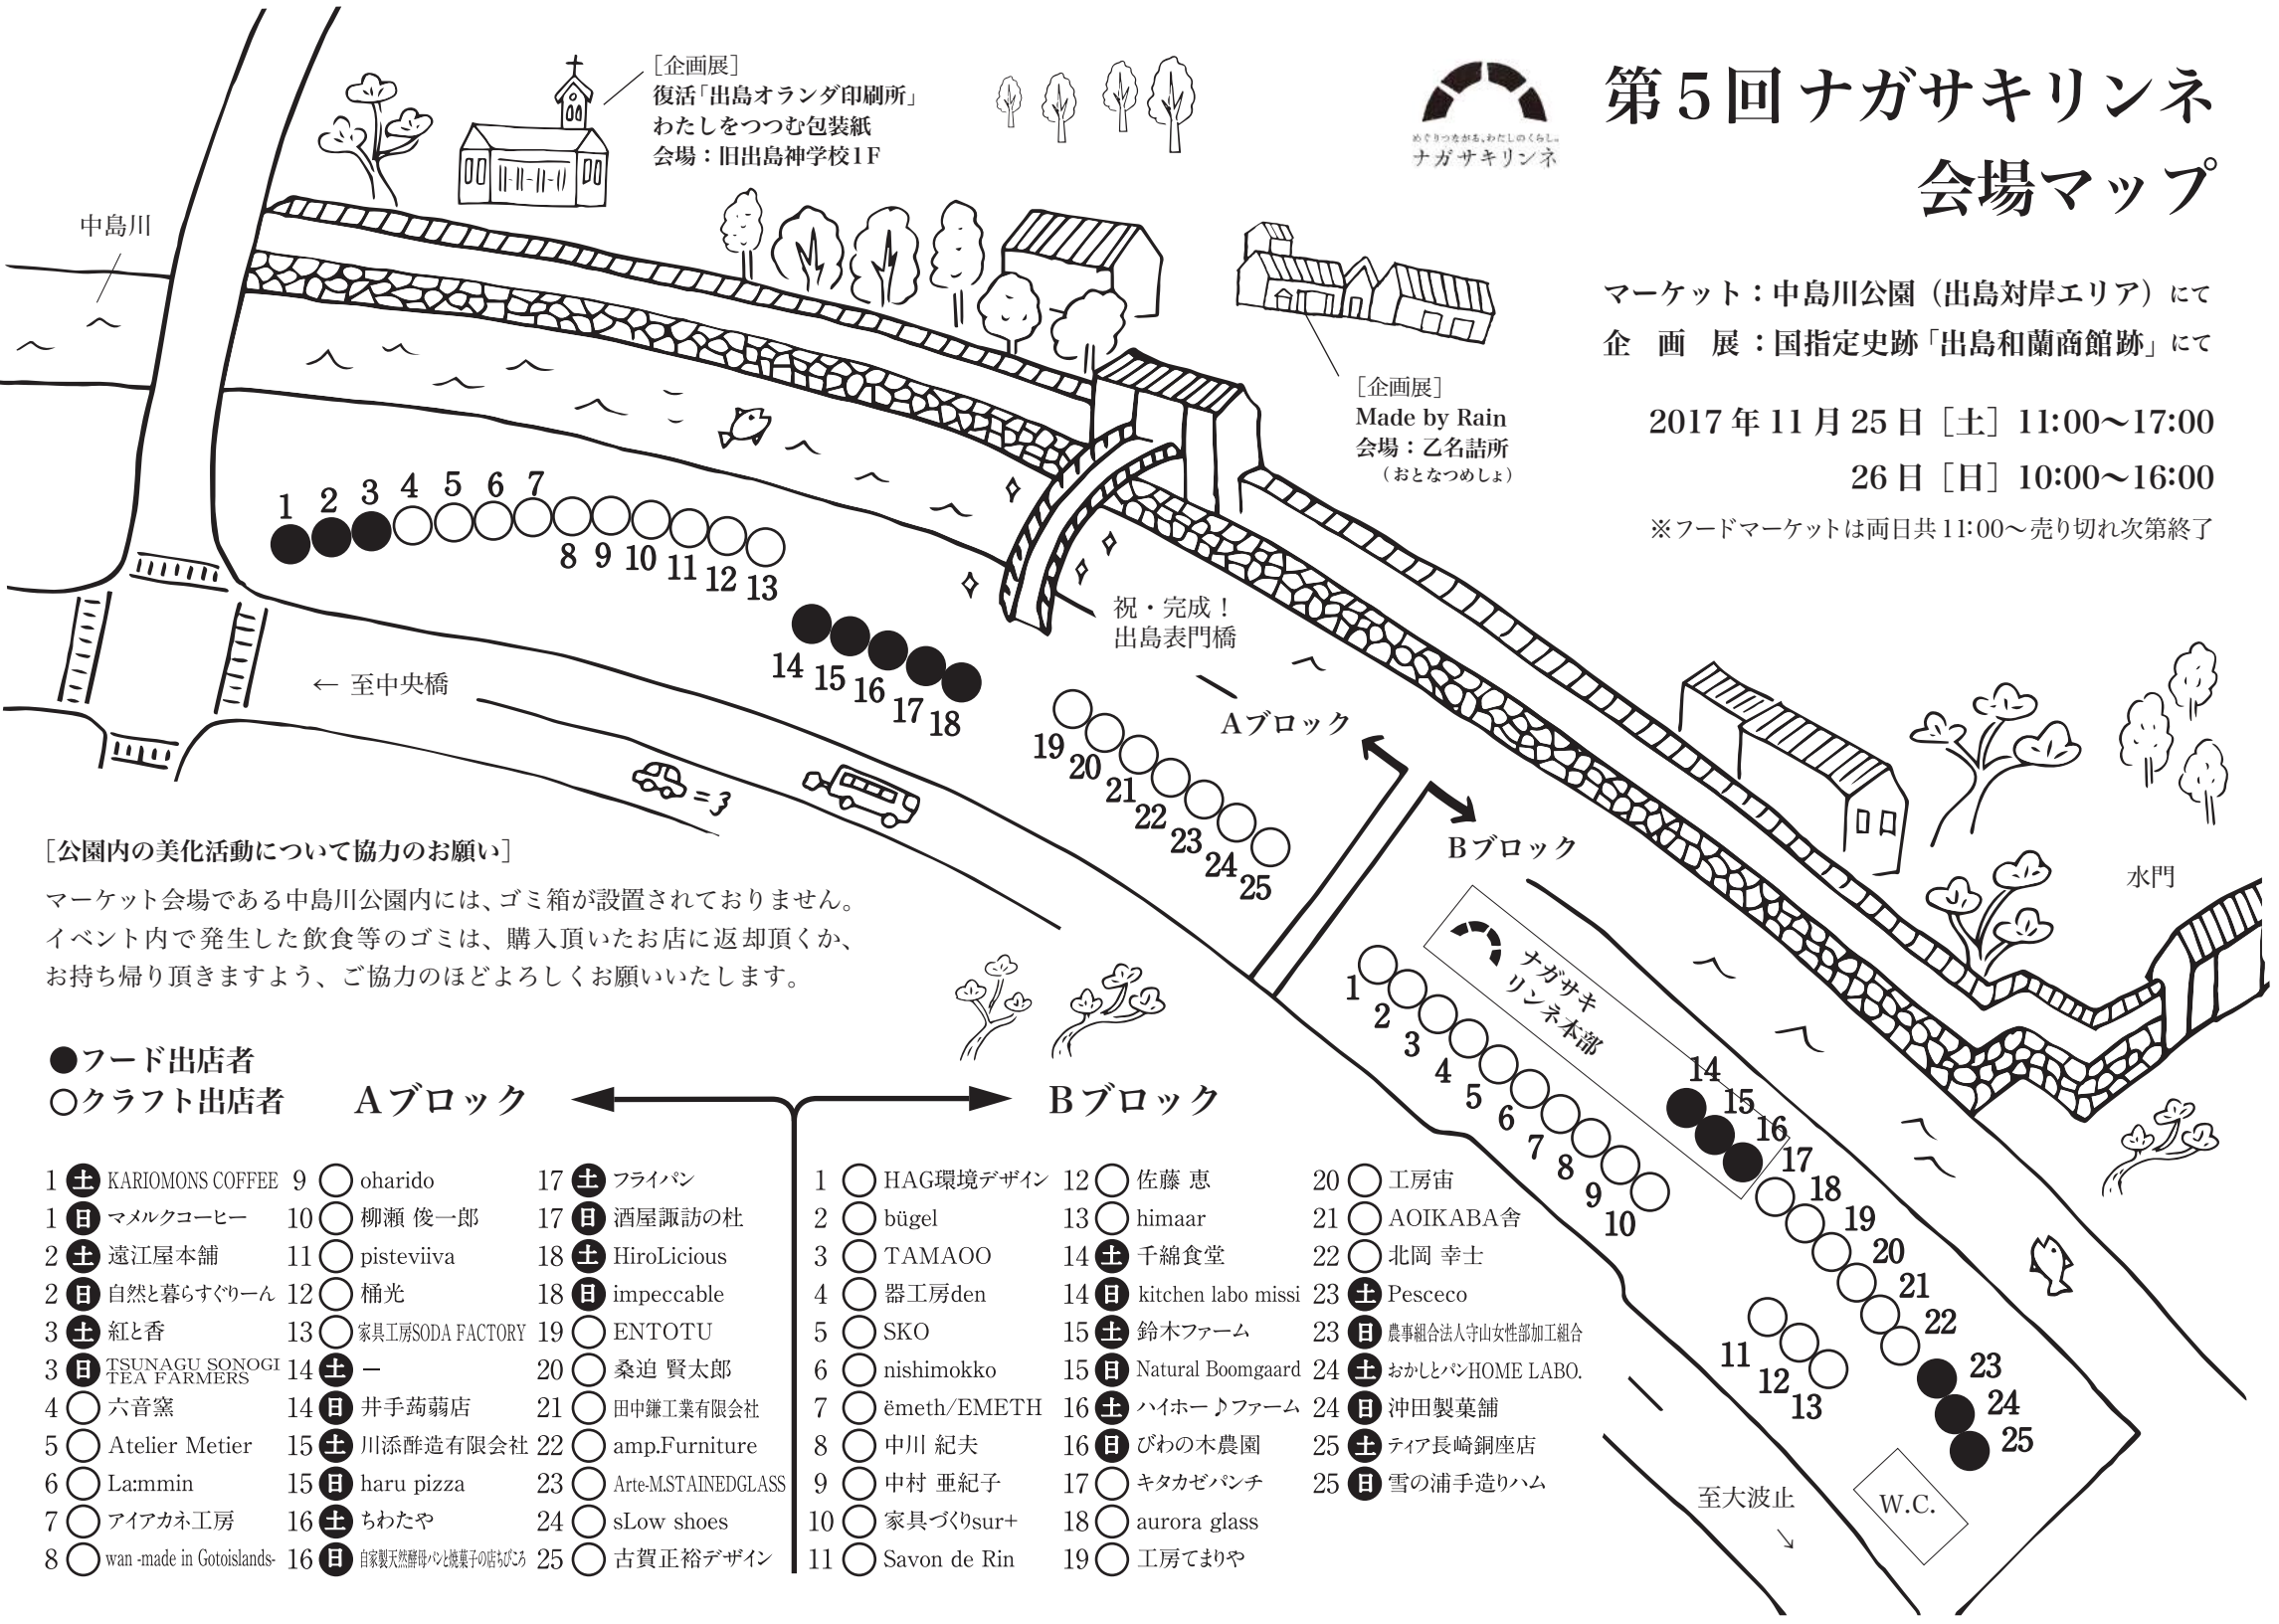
第5回ナガサキリンネ
会場マップ

めぐりつながる、わたしのくらし。
ナガサキリンネ

マーケット：中島川公園（出島対岸エリア）にて
企 画 展：国指定史跡「出島和蘭商館跡」にて

2017年11月25日［土］11:00〜17:00
26日［日］10:00〜16:00
※フードマーケットは両日共11:00〜売り切れ次第終了

［企画展］
復活「出島オランダ印刷所」
わたしをつつむ包装紙
会場：旧出島神学校1F

［企画展］
Made by Rain
会場：乙名詰所
（おとなつめしょ）

中島川
祝・完成！
出島表門橋
← 至中央橋
Aブロック
Bブロック
水門
ナガサキリンネ本部
至大波止
W.C.

1 2 3 4 5 6 7 8 9 10 11 12 13
14 15 16 17 18
19 20 21 22 23 24 25

1 2 3 4 5 6 7 8 9 10
11 12 13
14 15 16 17 18 19 20 21 22 23 24 25

［公園内の美化活動について協力のお願い］
マーケット会場である中島川公園内には、ゴミ箱が設置されておりません。イベント内で発生した飲食等のゴミは、購入頂いたお店に返却頂くか、お持ち帰り頂きますよう、ご協力のほどよろしくお願いいたします。

●フード出店者
○クラフト出店者

Aブロック

1 土 KARIOMONS COFFEE
1 日 マメルクコーヒー
2 土 遠江屋本舗
2 日 自然と暮らすぐりーん
3 土 紅と香
3 日 TSUNAGU SONOGI TEA FARMERS
4 ○ 六音窯
5 ○ Atelier Metier
6 ○ La:mmin
7 ○ アイアカネ工房
8 ○ wan -made in Gotoislands-
9 ○ oharido
10 ○ 柳瀬 俊一郎
11 ○ pisteviiva
12 ○ 桶光
13 ○ 家具工房SODA FACTORY
14 土 ー
14 日 井手蒟蒻店
15 土 川添酢造有限会社
15 日 haru pizza
16 土 ちわたや
16 日 自家製天然酵母パンと焼菓子の店ちびころ
17 土 フライパン
17 日 酒屋諏訪の杜
18 土 HiroLicious
18 日 impeccable
19 ○ ENTOTU
20 ○ 桑迫 賢太郎
21 ○ 田中鎌工業有限会社
22 ○ amp.Furniture
23 ○ Arte-M.STAINEDGLASS
24 ○ sLow shoes
25 ○ 古賀正裕デザイン

Bブロック

1 ○ HAG環境デザイン
2 ○ bügel
3 ○ TAMAOO
4 ○ 器工房den
5 ○ SKO
6 ○ nishimokko
7 ○ ëmeth/EMETH
8 ○ 中川 紀夫
9 ○ 中村 亜紀子
10 ○ 家具づくりsur+
11 ○ Savon de Rin
12 ○ 佐藤 恵
13 ○ himaar
14 土 千綿食堂
14 日 kitchen labo missi
15 土 鈴木ファーム
15 日 Natural Boomgaard
16 土 ハイホー♪ファーム
16 日 びわの木農園
17 ○ キタカゼパンチ
18 ○ aurora glass
19 ○ 工房てまりや
20 ○ 工房宙
21 ○ AOIKABA舎
22 ○ 北岡 幸士
23 土 Pesceco
23 日 農事組合法人守山女性部加工組合
24 土 おかしとパンHOME LABO.
24 日 沖田製菓舗
25 土 ティア長崎銅座店
25 日 雪の浦手造りハム